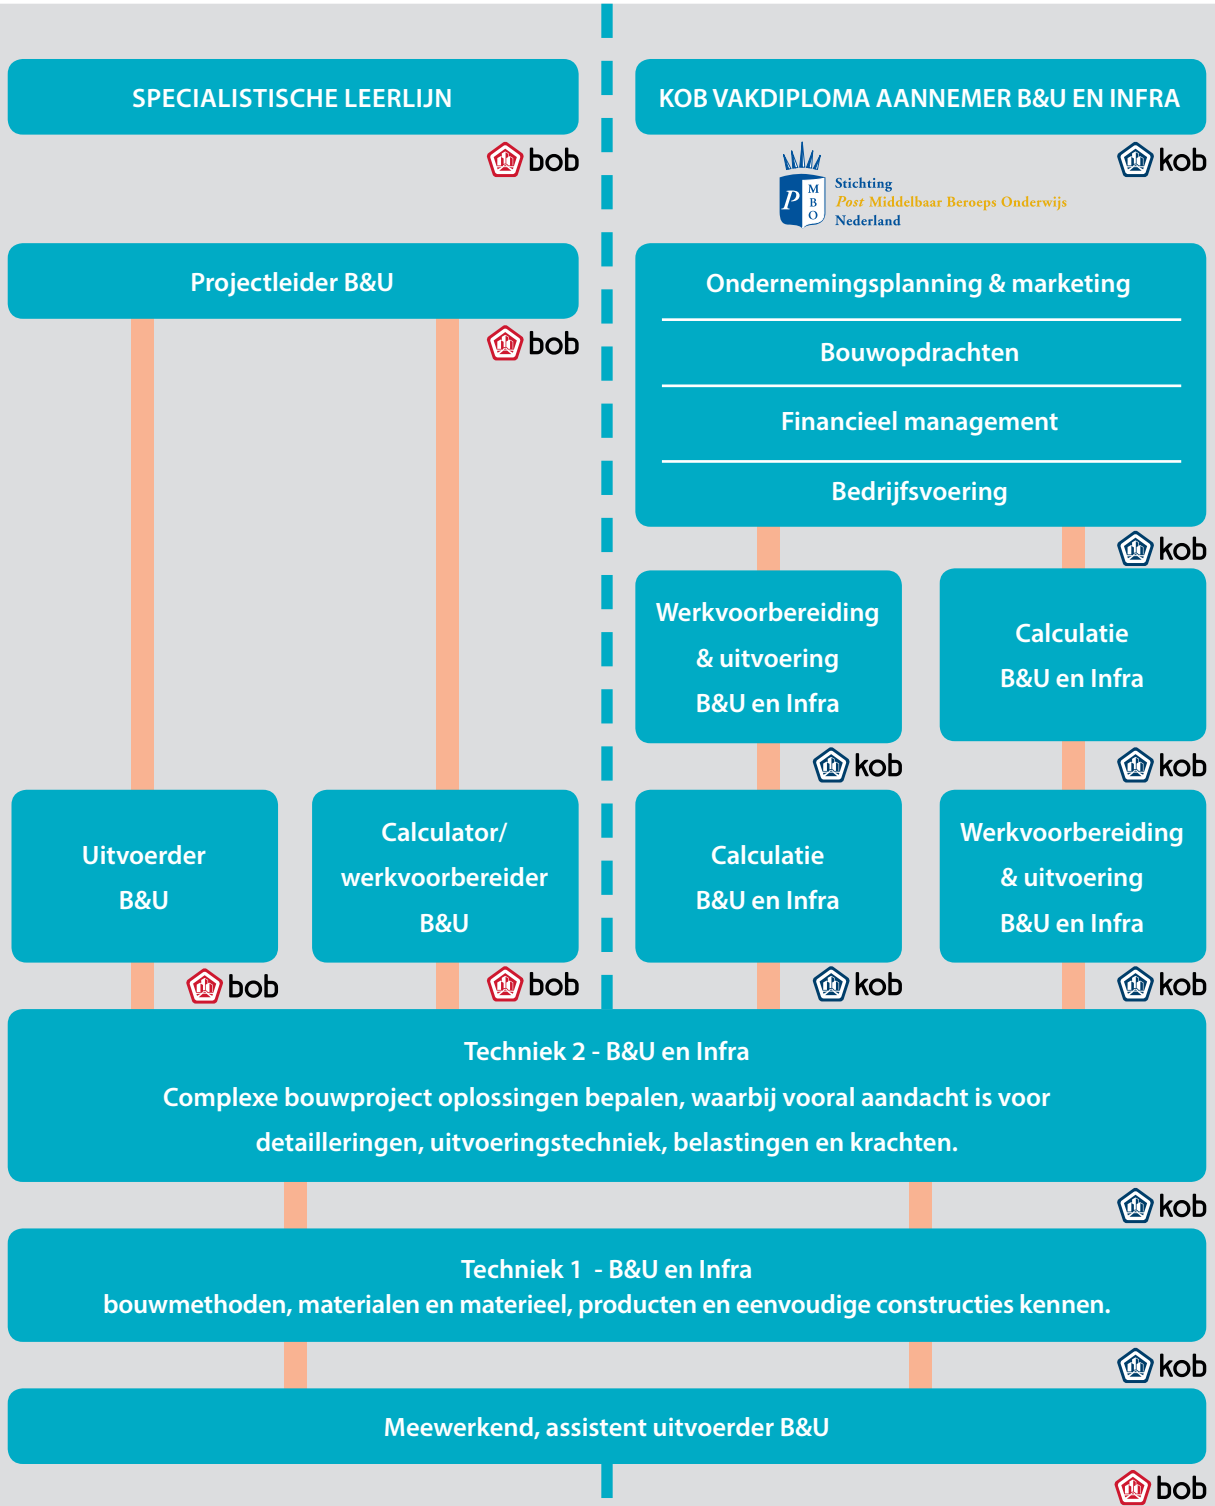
SPECIALISTISCHE LEERLIJN

bob

Projectleider B&U

bob

Uitvoerder B&U

bob

Calculator/ werkvoorbereider B&U

bob

KOB VAKDIPLOMA AANNEMER B&U EN INFRA

kob

P M B O Stichting Post Middelbaar Beroeps Onderwijs Nederland

Ondernemingsplanning & marketing

Bouwopdrachten

Financieel management

Bedrijfsvoering

kob

Werkvoorbereiding & uitvoering B&U en Infra

kob

Calculatie B&U en Infra

kob

Calculatie B&U en Infra

kob

Werkvoorbereiding & uitvoering B&U en Infra

kob

Techniek 2 - B&U en Infra
Complexe bouwproject oplossingen bepalen, waarbij vooral aandacht is voor detailleringen, uitvoeringstechniek, belastingen en krachten.

kob

Techniek 1 - B&U en Infra
bouwmethoden, materialen en materieel, producten en eenvoudige constructies kennen.

kob

Meewerkend, assistent uitvoerder B&U

bob